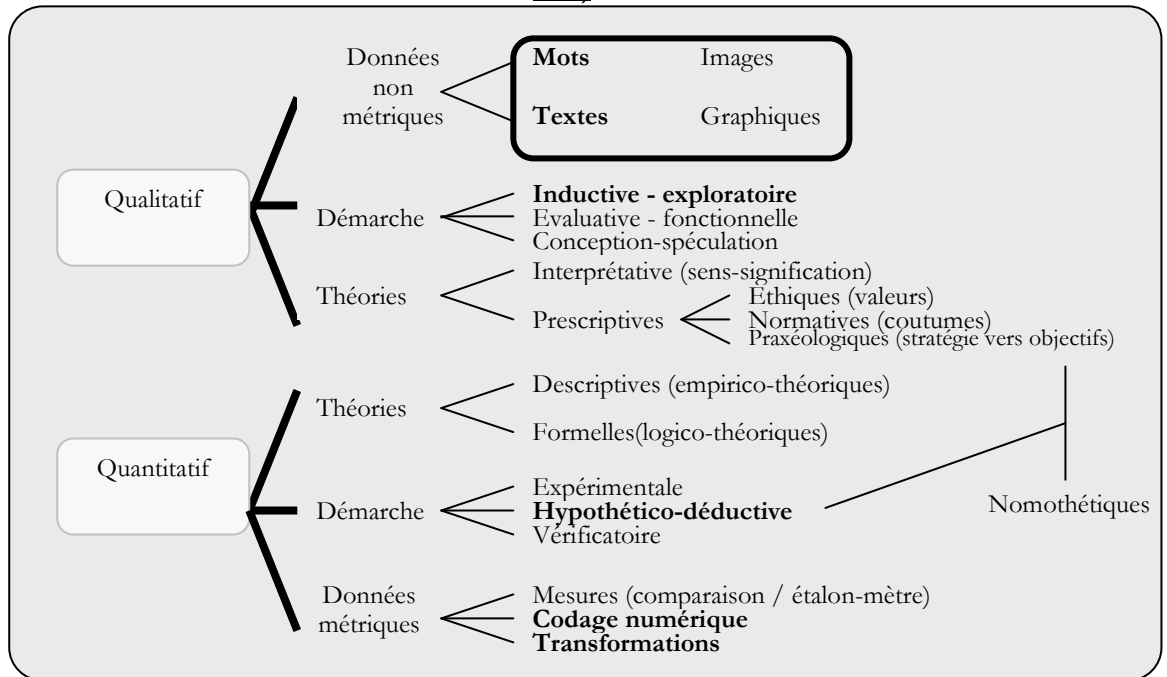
Données non métriques

**Mots** Images

**Textes** Graphiques

Qualitatif

Démarche

**Inductive - exploratoire**
Evaluative - fonctionnelle
Conception-spéculation

Théories

Interprétative (sens-signification)

Prescriptives

Ethiques (valeurs)
Normatives (coutumes)
Praxéologiques (stratégie vers objectifs)

Quantitatif

Théories

Descriptives (empirico-théoriques)

Formelles(logico-théoriques)

Démarche

Expérimentale
**Hypothético-déductive**
Vérificatoire

Nomothétiques

Données métriques

Mesures (comparaison / étalon-mètre)
**Codage numérique**
**Transformations**